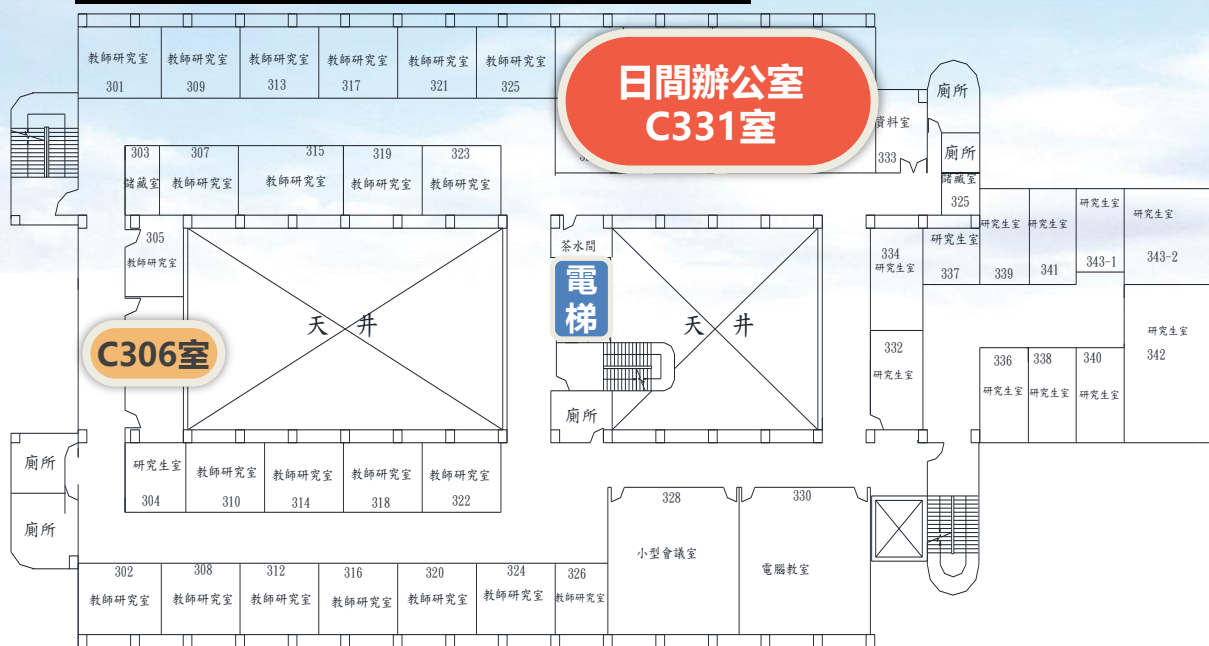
教師研究室 301
教師研究室 309
教師研究室 313
教師研究室 317
教師研究室 321
教師研究室 325

日間辦公室
C331室

廁所
資料室 333
廁所
儲藏室 325

303 儲藏室
307 教師研究室
315 教師研究室
319 教師研究室
323 教師研究室

305 教師研究室

天 井

茶水間
電梯

天 井

334 研究生室
研究生室 337
研究生室 339
研究生室 341
研究生室 343-1
研究生室 343-2

C306室

332 研究生室
336 研究生室
338 研究生室
340 研究生室
研究生室 342

廁所

廁所
廁所

研究生室 304
教師研究室 310
教師研究室 314
教師研究室 318
教師研究室 322

328 小型會議室
330 電腦教室

302 教師研究室
308 教師研究室
312 教師研究室
316 教師研究室
320 教師研究室
324 教師研究室
326 教師研究室